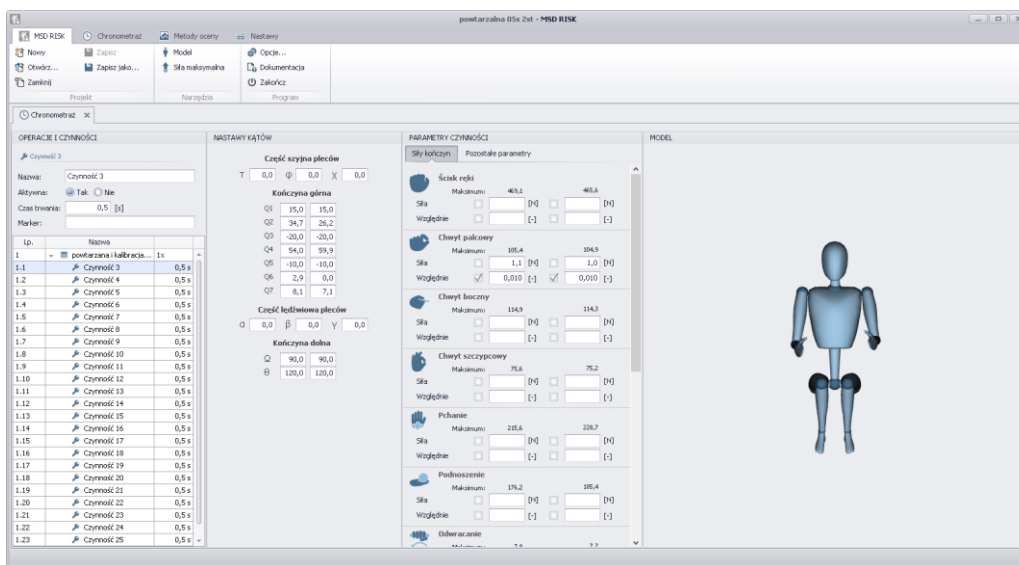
powtarzalna 05s 2st - MSD RISK

MSD RISK | Chronometraż | Metody oceny | Nastawy

Nowy | Zapisz | Model | Opcje...
Otwórz... | Zapisz jako... | Siła maksymalna | Dokumentacja
Zamknij | | | Zakończ
Projekt | Narzędzia | Program

Chronometraż

OPERACJE I CZYNNOŚCI

Czynność 3

Nazwa: Czynność 3
Aktywna: Tak Nie
Czas trwania: 0,5 [s]
Marker:

| Lp. | Nazwa | |
|---|---|---|
| 1 | powtarzana i kalibracja... | 1x |
| 1.1 | Czynność 3 | 0,5 s |
| 1.2 | Czynność 4 | 0,5 s |
| 1.3 | Czynność 5 | 0,5 s |
| 1.4 | Czynność 6 | 0,5 s |
| 1.5 | Czynność 7 | 0,5 s |
| 1.6 | Czynność 8 | 0,5 s |
| 1.7 | Czynność 9 | 0,5 s |
| 1.8 | Czynność 10 | 0,5 s |
| 1.9 | Czynność 11 | 0,5 s |
| 1.10 | Czynność 12 | 0,5 s |
| 1.11 | Czynność 13 | 0,5 s |
| 1.12 | Czynność 14 | 0,5 s |
| 1.13 | Czynność 15 | 0,5 s |
| 1.14 | Czynność 16 | 0,5 s |
| 1.15 | Czynność 17 | 0,5 s |
| 1.16 | Czynność 18 | 0,5 s |
| 1.17 | Czynność 19 | 0,5 s |
| 1.18 | Czynność 20 | 0,5 s |
| 1.19 | Czynność 21 | 0,5 s |
| 1.20 | Czynność 22 | 0,5 s |
| 1.21 | Czynność 23 | 0,5 s |
| 1.22 | Czynność 24 | 0,5 s |
| 1.23 | Czynność 25 | 0,5 s |

NASTAWY KĄTÓW

Część szyjna pleców
T 0,0 Φ 0,0 X 0,0

Kończyna górna
| | | |
|---|---|---|
| Q1 | 15,0 | 15,0 |
| Q2 | 34,7 | 26,2 |
| Q3 | -20,0 | -20,0 |
| Q4 | 54,0 | 59,9 |
| Q5 | -10,0 | -10,0 |
| Q6 | 2,9 | 0,0 |
| Q7 | 8,1 | 7,1 |

Część lędźwiowa pleców
α 0,0 β 0,0 γ 0,0

Kończyna dolna
| | | |
|---|---|---|
| Ω | 90,0 | 90,0 |
| Θ | 120,0 | 120,0 |

PARAMETRY CZYNNOŚCI

Siły kończyn | Pozostałe parametry

Ścisk ręki
Maksimum: 469,1 465,6
Siła [N] [N]
Względnie [-] [-]

Chwyt palcowy
Maksimum: 105,4 104,9
Siła 1,1 [N] 1,0 [N]
Względnie 0,010 [-] 0,010 [-]

Chwyt boczny
Maksimum: 114,9 114,3
Siła [N] [N]
Względnie [-] [-]

Chwyt szczypcowy
Maksimum: 75,6 75,2
Siła [N] [N]
Względnie [-] [-]

Pchanie
Maksimum: 215,6 228,7
Siła [N] [N]
Względnie [-] [-]

Podnoszenie
Maksimum: 176,2 185,4
Siła [N] [N]
Względnie [-] [-]

Odwracanie
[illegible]

MODEL